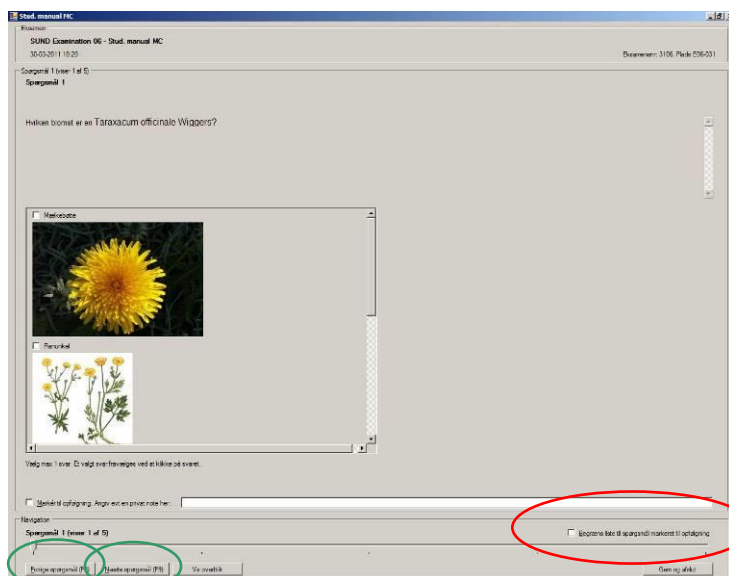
Stud. manual MC

Eksamen

SUND Examination 06 - Stud. manual MC

30-03-2011 10:20

Eksamensnr. 3106, Plads E06-031

Spørgsmål 1 (viser 1 af 5)

Spørgsmål 1

Hvilken blomst er en Taraxacum officinale Wiggers?

Mælkebøtte

Ranunkel

Vælg max 1 svar. Et valgt svar fravælges ved at klikke på svaret.

Markér til opfølgning. Angiv evt. en privat note her:

Navigation

Spørgsmål 1 (viser 1 af 5)

Begræns liste til spørgsmål markeret til opfølgning

Forrige spørgsmål (F6)

Næste spørgsmål (F8)

Vis overblik

Gem og afslut